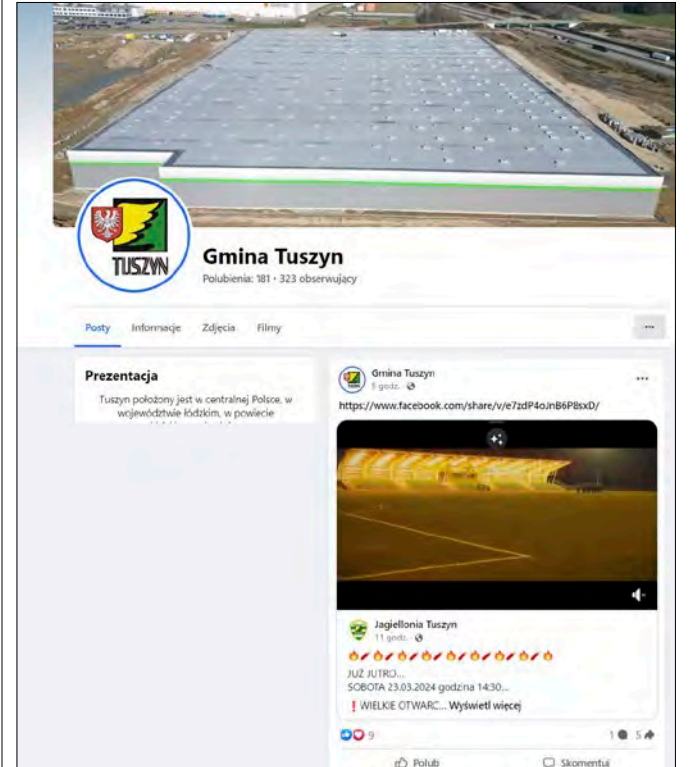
TUSZYN

Gmina Tuszyn

Polubienia: 181 • 323 obserwujący

Posty Informacje Zdjęcia Filmy

...

Prezentacja

Tuszyn położony jest w centralnej Polsce, w województwie łódzkim, w powiecie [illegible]

Gmina Tuszyn
5 godz. •

...

https://www.facebook.com/share/v/e7zdP4oJnB6PBsxD/

Jagiellonia Tuszyn
11 godz. •

🔥⚽🔥⚽🔥⚽🔥⚽🔥⚽🔥⚽🔥⚽🔥⚽🔥

JUŻ JUTRO...
SOBOTA 23.03.2024 godzina 14:30...
❗ WIELKIE OTWARC... Wyświetl więcej

9

1 5

Polub

Skomentuj